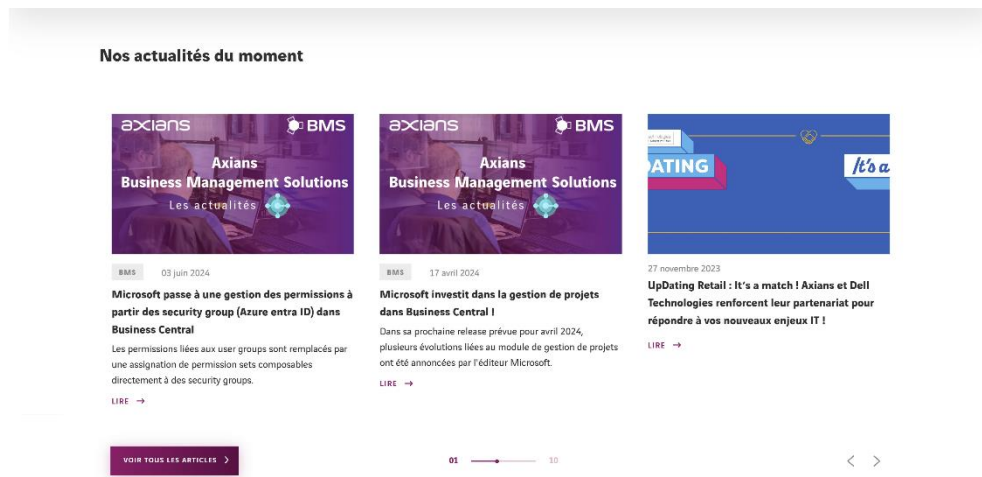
Nos actualités du moment

axians BMS
Axians
Business Management Solutions
Les actualités

BMS 03 juin 2024

Microsoft passe à une gestion des permissions à partir des security group (Azure entra ID) dans Business Central

Les permissions liées aux user groups sont remplacés par une assignation de permission sets composables directement à des security groups.

LIRE →

axians BMS
Axians
Business Management Solutions
Les actualités

BMS 17 avril 2024

Microsoft investit dans la gestion de projets dans Business Central !

Dans sa prochaine release prévue pour avril 2024, plusieurs évolutions liées au module de gestion de projets ont été annoncées par l'éditeur Microsoft.

LIRE →

DATING It's a

27 novembre 2023

UpDating Retail : It's a match ! Axians et Dell Technologies renforcent leur partenariat pour répondre à vos nouveaux enjeux IT !

LIRE →

VOIR TOUS LES ARTICLES >

01 10

< >